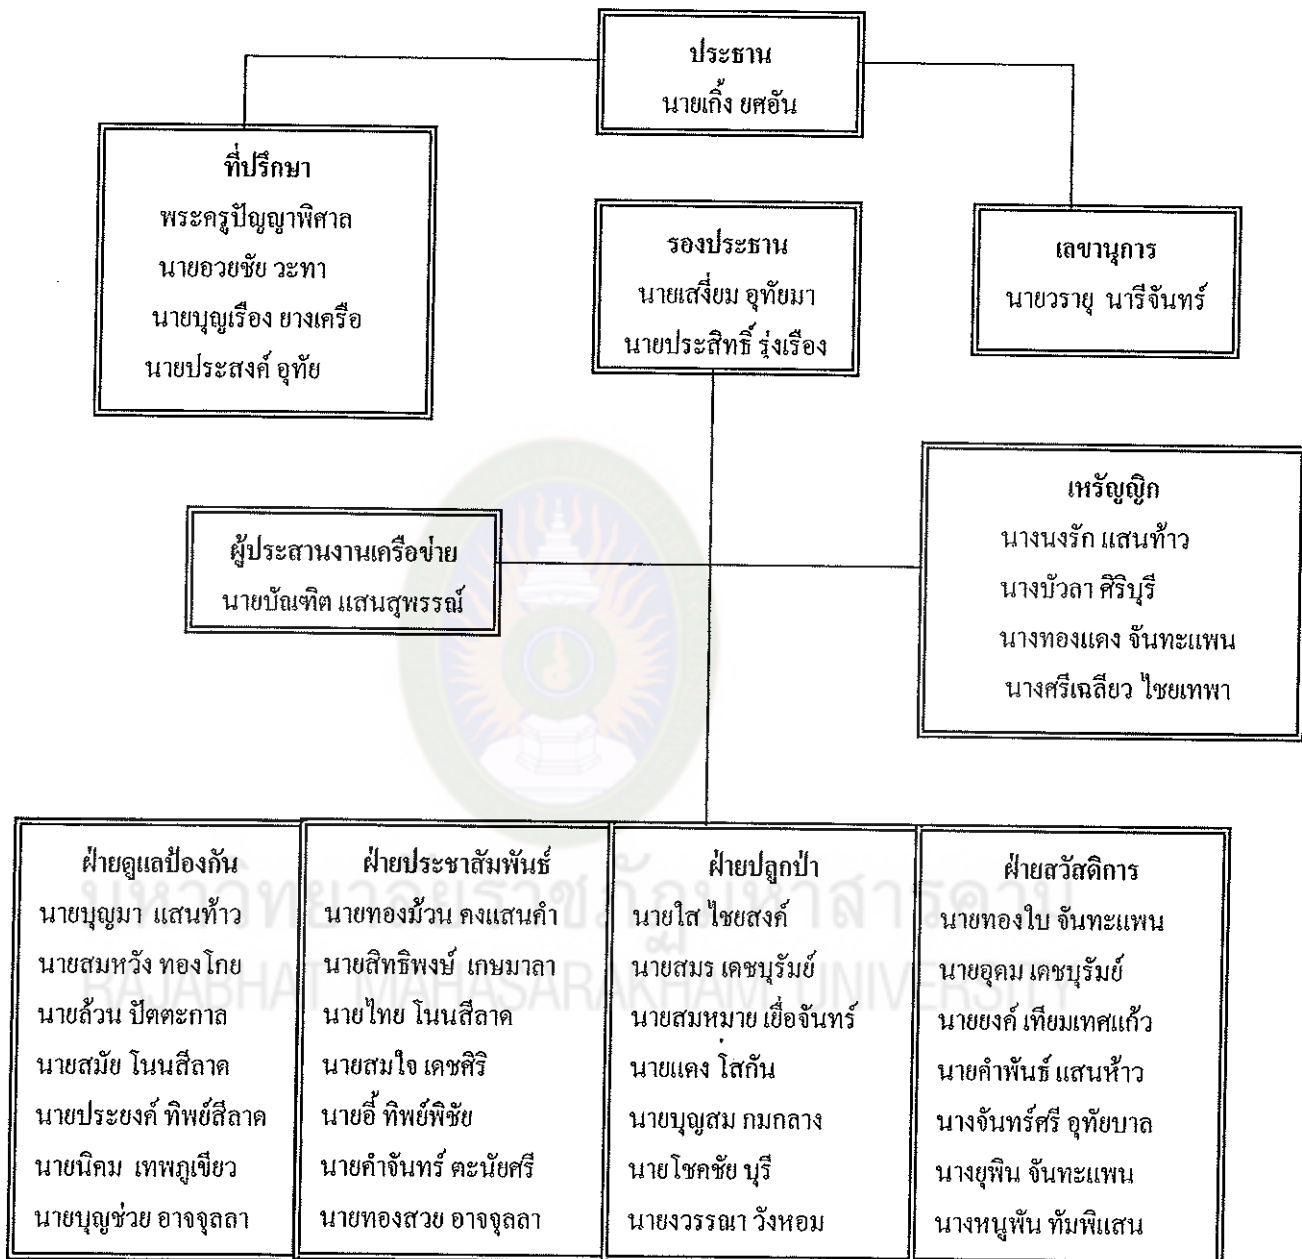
ประธาน
นายเกิ้ง ยศอัน

ที่ปรึกษา
พระครูปัญญาพิศาล
นายอวยชัย วะทา
นายบุญเรือง ยางเครือ
นายประสงค์ อุทัย

รองประธาน
นายเสงี่ยม อุทัยมา
นายประสิทธิ์ รุ่งเรือง

เลขานุการ
นายวรายุ นารีจันทร์

ผู้ประสานงานเครือข่าย
นายบัณฑิต แสนสุพรรณ์

เหรัญญิก
นางนงรัก แสนท้าว
นางบัวลา ศิริบุรี
นางทองแดง จันทะแพน
นางศรีเฉลียว ไชยเทพา

ฝ่ายดูแลป้องกัน
นายบุญมา แสนท้าว
นายสมหวัง ทองโกย
นายล้วน ปัตตะกาล
นายสมัย โนนสีลาด
นายประยงค์ ทิพย์สีลาด
นายนิคม เทพภูเขียว
นายบุญช่วย อาจจุลลา

ฝ่ายประชาสัมพันธ์
นายทองม้วน คงแสนคำ
นายสิทธิพงษ์ เกษมาลา
นายไทย โนนสีลาด
นายสมใจ เดชศิริ
นายอี๋ ทิพย์พิชัย
นายคำจันทร์ ตะนัยศรี
นายทองสวย อาจจุลลา

ฝ่ายปลูกป่า
นายใส ไชยสงค์
นายสมร เดชบุรัมย์
นายสมหมาย เยื่อจันทร์
นายแดง โสกัน
นายบุญสม กมกลาง
นายโชคชัย บุรี
นายงวรรณา วังหอม

ฝ่ายสวัสดิการ
นายทองใบ จันทะแพน
นายอุดม เดชบุรัมย์
นายยงค์ เทียมเทศแก้ว
นายคำพันธ์ แสนห้าว
นางจันทร์ศรี อุทัยบาล
นางยุพิน จันทะแพน
นางหนูพัน ทัมพิแสน

มหาวิทยาลัยราชภัฏมหาสารคาม
RAJABHAT MAHASARAKHAM UNIVERSITY